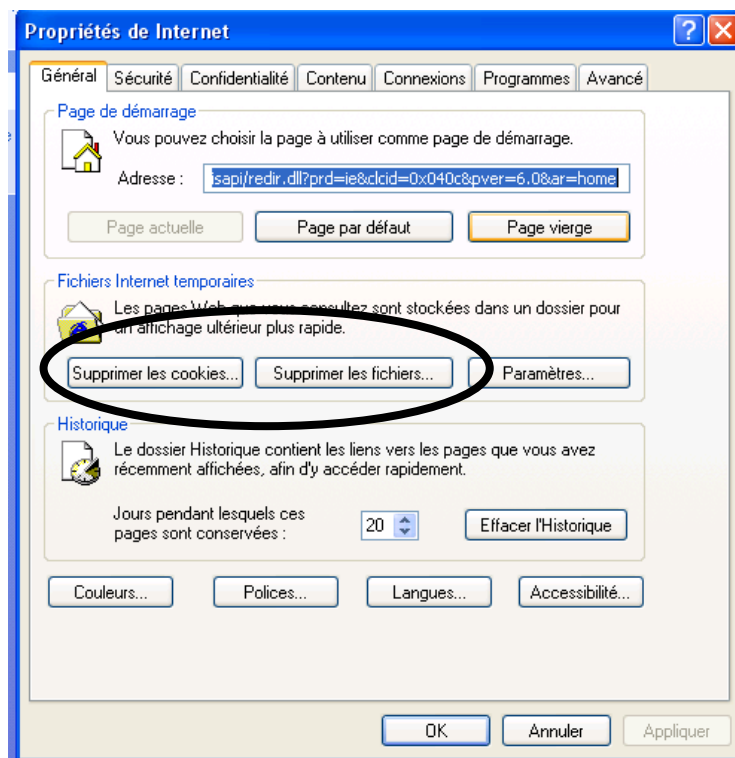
Propriétés de Internet

Général | Sécurité | Confidentialité | Contenu | Connexions | Programmes | Avancé

Page de démarrage
Vous pouvez choisir la page à utiliser comme page de démarrage.
Adresse : isapi/redir.dll?prd=ie&clcid=0x040c&pver=6.0&ar=home
Page actuelle | Page par défaut | Page vierge

Fichiers Internet temporaires
Les pages Web que vous consultez sont stockées dans un dossier pour un affichage ultérieur plus rapide.
Supprimer les cookies... | Supprimer les fichiers... | Paramètres...

Historique
Le dossier Historique contient les liens vers les pages que vous avez récemment affichées, afin d'y accéder rapidement.
Jours pendant lesquels ces pages sont conservées : 20
Effacer l'Historique

Couleurs... | Polices... | Langues... | Accessibilité...

OK | Annuler | Appliquer